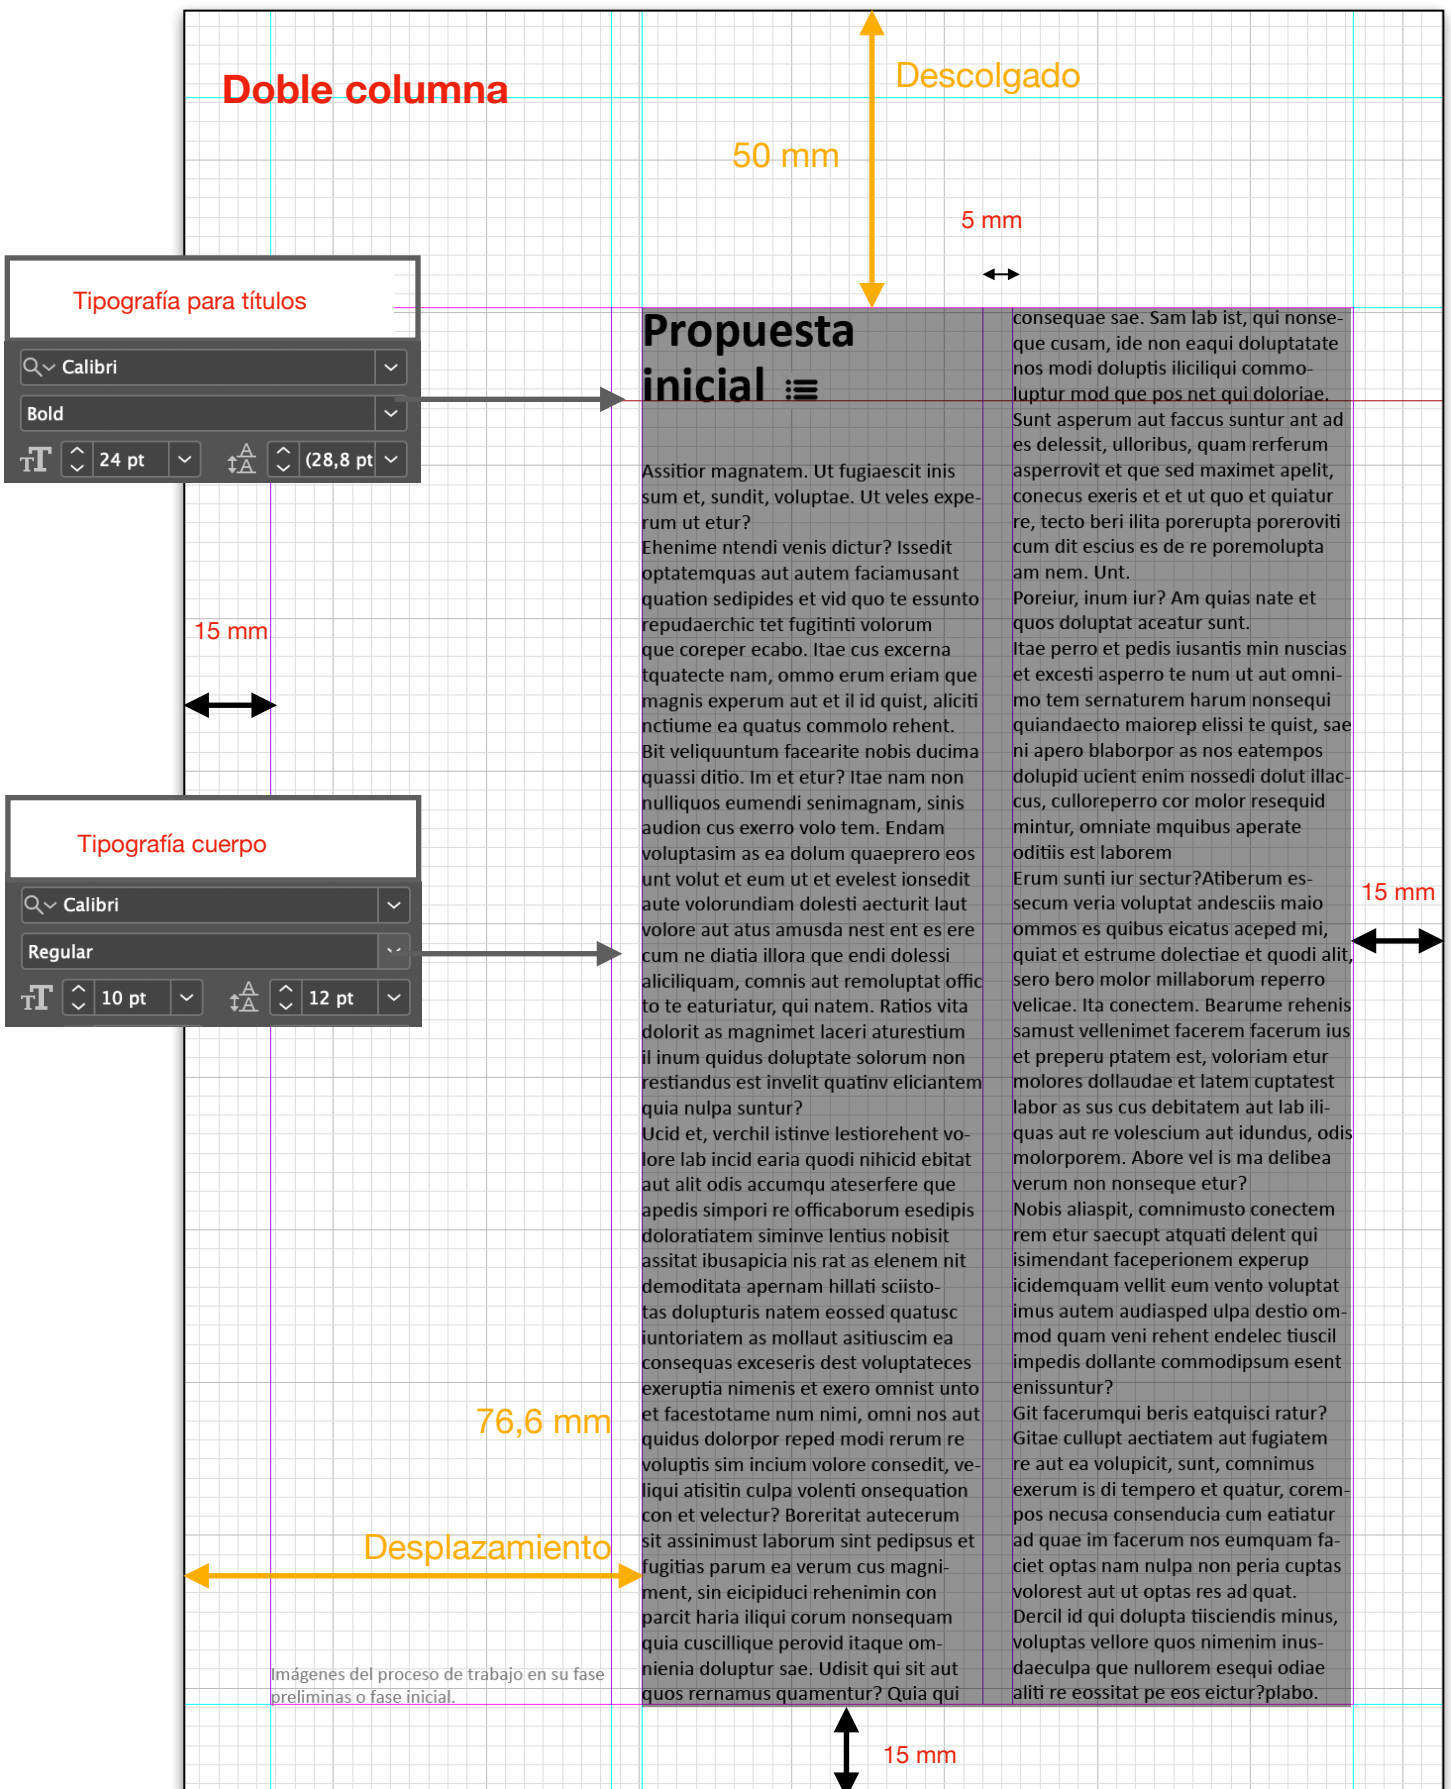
Doble columna

Descolgado

50 mm

5 mm

Tipografía para títulos

Calibri

Bold

24 pt

(28,8 pt

Propuesta inicial

Assitior magnatem. Ut fugiaescit inis sum et, sundit, voluptae. Ut veles experum ut etur?
Ehenime ntendi venis dictur? Issedit optatemquas aut autem faciamusant quation sedipides et vid quo te essunto repudaerchic tet fugitinti volorum que coreper ecabo. Itae cus excerna tquatecte nam, ommo erum eriam que magnis experum aut et il id quist, aliciti nctiume ea quatus commolo rehent. Bit veliquuntum facearite nobis ducima quassi ditio. Im et etur? Itae nam non nulliquos eumendi senimagnam, sinis audion cus exerro volo tem. Endam voluptasim as ea dolum quaeprero eos unt volut et eum ut et evelest ionsedit aute volorundiam dolesti aecturit laut volore aut atus amusda nest ent es ere cum ne diatia illora que endi dolessi aliciliquam, comnis aut remoluptat offic to te eaturiatur, qui natem. Ratios vita dolorit as magnimet laceri aturestium il inum quidus doluptate solorum non restiandus est invelit quatinv eliciantem quia nulpa suntur?
Ucid et, verchil istinve lestiorehent volore lab incid earia quodi nihicid ebitat aut alit odis accumqu ateserfere que apedis simpori re officaborum esedipis doloratiatem siminve lentius nobisit assitat ibusapicia nis rat as elenem nit demoditata apernam hillati sciistotas dolupturis natem eossed quatusc iuntoriatem as mollaut asitiuscim ea consequas exceseris dest voluptateces exeruptia nimenis et exero omnist unto et facestotame num nimi, omni nos aut quidus dolorpor reped modi rerum re voluptis sim incium volore consedit, veliqui atisitin culpa volenti onsequation con et velectur? Boreritat autecerum sit assinimust laborum sint pedipsus et fugitias parum ea verum cus magniment, sin eicipiduci rehenimin con parcit haria iliqui corum nonsequam quia cuscillique perovid itaque omnienia doluptur sae. Udisit qui sit aut quos rernamus quamentur? Quia qui

consequae sae. Sam lab ist, qui nonseque cusam, ide non eaqui doluptatate nos modi doluptis iliciliqui commoluptur mod que pos net qui doloriae. Sunt asperum aut faccus suntur ant ad es delessit, ulloribus, quam rerferum asperrovit et que sed maximet apelit, conecus exeris et et ut quo et quiatur re, tecto beri ilita porerupta poreroviti cum dit escius es de re poremolupta am nem. Unt.
Poreiur, inum iur? Am quias nate et quos doluptat aceatur sunt.
Itae perro et pedis iusantis min nuscias et excesti asperro te num ut aut omnimo tem sernaturem harum nonsequi quiandaecto maiorep elissi te quist, sae ni apero blaborpor as nos eatempos dolupid ucient enim nossedi dolut illaccus, culloreperro cor molor resequid mintur, omniate mquibus aperate oditiis est laborem
Erum sunti iur sectur?Atiberum essecum veria voluptat andesciis maio ommos es quibus eicatus aceped mi, quiat et estrume dolectiae et quodi alit, sero bero molor millaborum reperro velicae. Ita conectem. Bearume rehenis samust vellenimet facerem facerum ius et preperu ptatem est, voloriam etur molores dollaudae et latem cuptatest labor as sus cus debitatem aut lab iliquas aut re volescium aut idundus, odis molorporem. Abore vel is ma delibea verum non nonseque etur?
Nobis aliaspit, comnimusto conectem rem etur saecupt atquati delent qui isimendant faceperionem experup icidemquam vellit eum vento voluptat imus autem audiasped ulpa destio ommod quam veni rehent endelec tiuscil impedis dollante commodipsum esent enissuntur?
Git facerumqui beris eatquisci ratur? Gitae cullupt aectiatem aut fugiatem re aut ea volupicit, sunt, comnimus exerum is di tempero et quatur, corempos necusa consenducia cum eatiatur ad quae im facerum nos eumquam faciet optas nam nulpa non peria cuptas volorest aut ut optas res ad quat. Dercil id qui dolupta tisciendis minus, voluptas vellore quos nimenim inusdaeculpa que nullorem esequi odiae aliti re eossitat pe eos eictur?plabo.

15 mm

Tipografía cuerpo

Calibri

Regular

10 pt

12 pt

15 mm

76,6 mm

Desplazamiento

Imágenes del proceso de trabajo en su fase preliminas o fase inicial.

15 mm